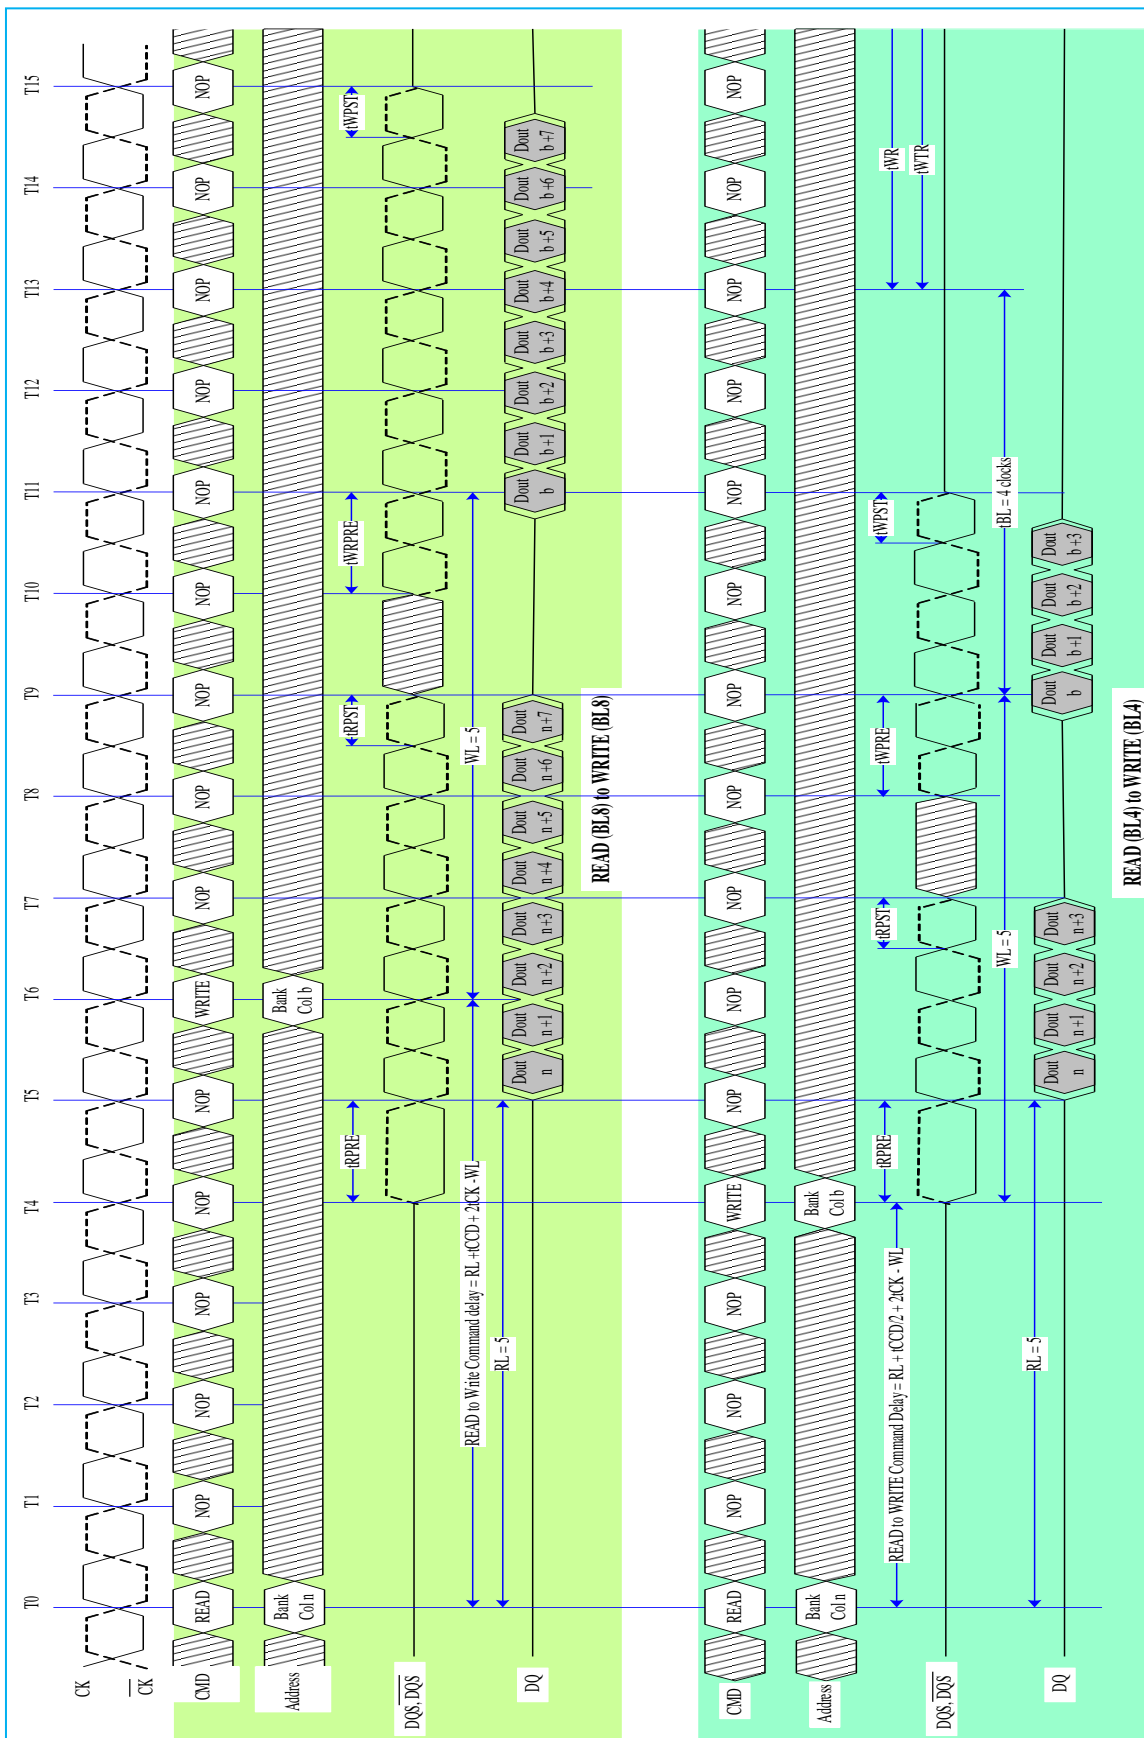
T0
T1
T2
T3
T4
T5
T6
T7
T8
T9
T10
T11
T12
T13
T14
T15

CK
$\overline{CK}$

CMD
READ NOP NOP NOP NOP NOP WRITE NOP NOP NOP NOP NOP NOP NOP NOP NOP

Address
Bank Col n
Bank Col b

$DQS, \overline{DQS}$

DQ
Dout n
Dout n+1
Dout n+2
Dout n+3
Dout n+4
Dout n+5
Dout n+6
Dout n+7
Dout b
Dout b+1
Dout b+2
Dout b+3
Dout b+4
Dout b+5
Dout b+6
Dout b+7

tRPRE
tRPST
tWPRE
tWPST
RL = 5
WL = 5
READ to Write Command delay = RL +tCCD + 2tCK -WL

READ (BL8) to WRITE (BL8)

CMD
READ NOP NOP NOP WRITE NOP NOP NOP NOP NOP NOP NOP NOP NOP NOP NOP

Address
Bank Col n
Bank Col b

$DQS, \overline{DQS}$

DQ
Dout n
Dout n+1
Dout n+2
Dout n+3
Dout b
Dout b+1
Dout b+2
Dout b+3

tRPRE
tRPST
tWPRE
tWPST
RL = 5
WL = 5
tBL = 4 clocks
tWR
tWTR
READ to WRITE Command Delay = RL + tCCD/2 + 2tCK - WL

READ (BL4) to WRITE (BL4)